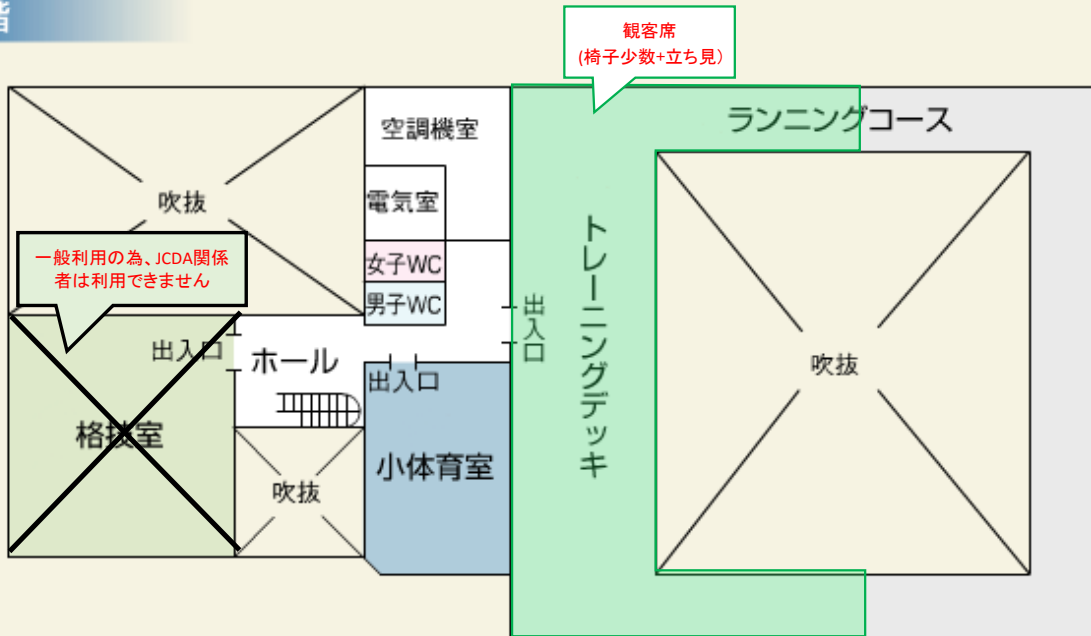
階

観客席
(椅子少数+立ち見)

ランニングコース

空調機室

吹抜

電気室

女子WC

男子WC

一般利用の為、JCDA関係者は利用できません

出入口

出入口

ホール

出入口

トレーニングデッキ

吹抜

格技室

小体育室

吹抜